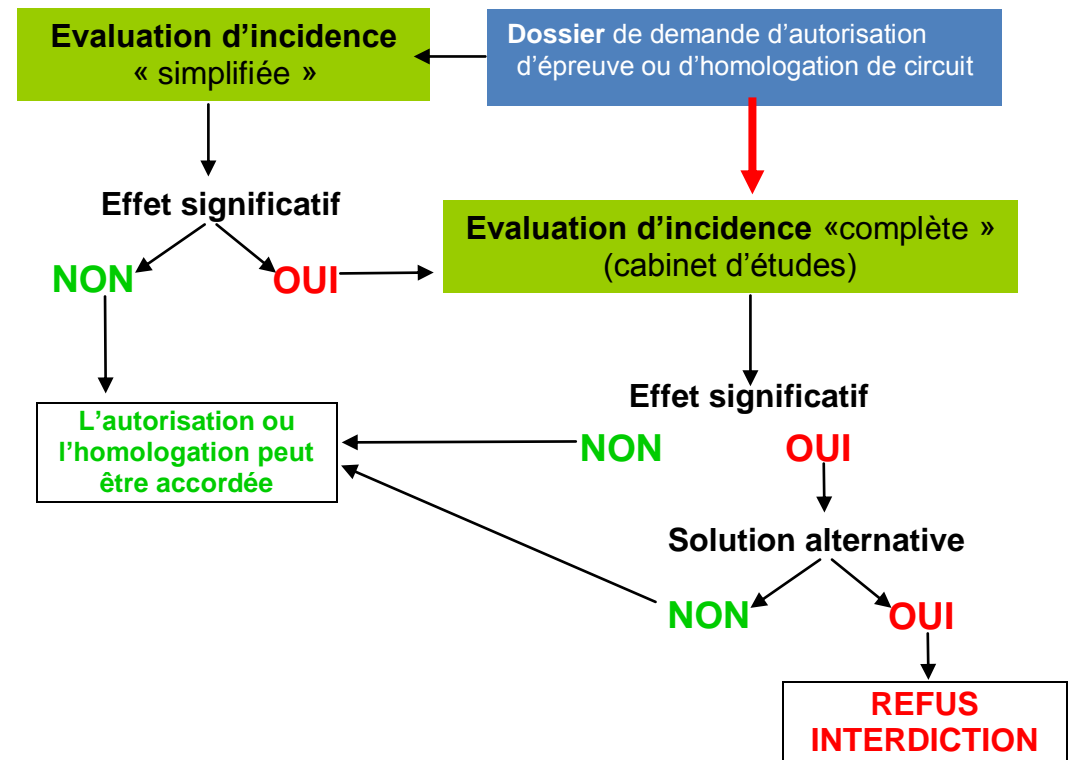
Evaluation d'incidence « simplifiée »

Dossier de demande d'autorisation d'épreuve ou d'homologation de circuit

Effet significatif

NON

OUI

Evaluation d'incidence «complète » (cabinet d'études)

L'autorisation ou l'homologation peut être accordée

Effet significatif

NON

OUI

Solution alternative

NON

OUI

REFUS INTERDICTION